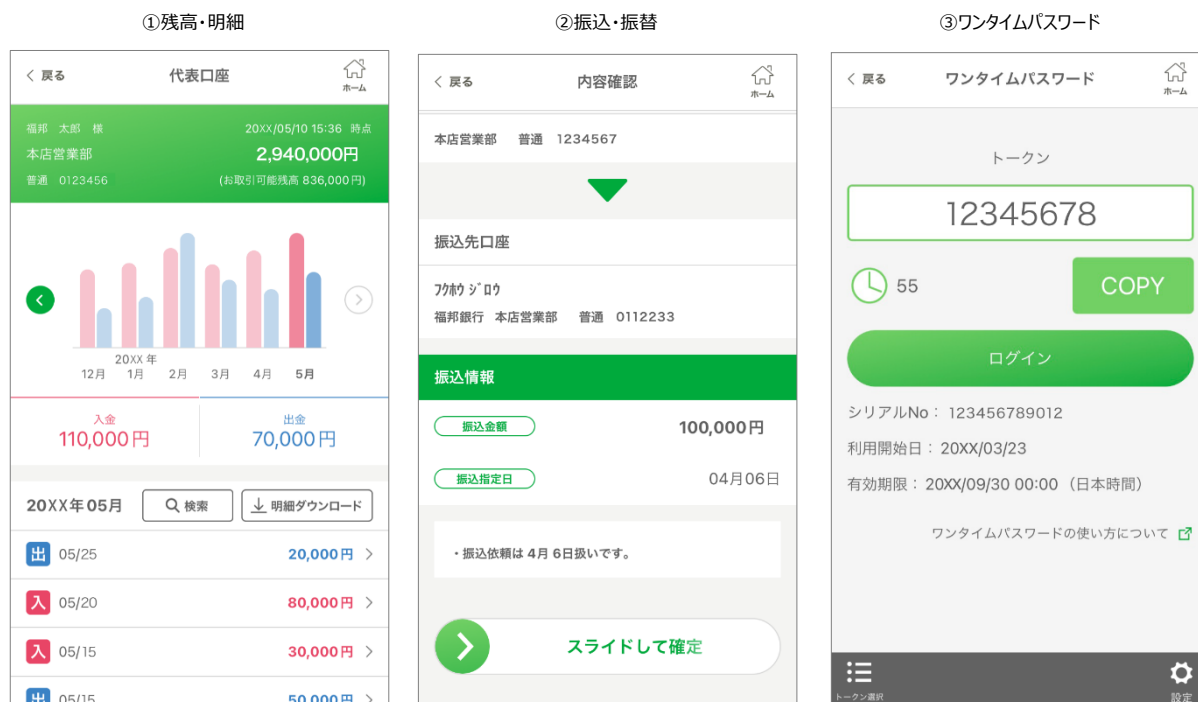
①残高・明細

< 戻る
代表口座
ホーム

福邦 太郎 様
20XX/05/10 15:36 時点
本店営業部
2,940,000円
普通 0123456
(お取引可能残高 836,000円)

20XX 年
12月 1月 2月 3月 4月 5月

入金
110,000円
出金
70,000円

20XX年 05月
検索
明細ダウンロード

出 05/25 20,000円 >
入 05/20 80,000円 >
入 05/15 30,000円 >
出 05/15 50,000円 >

②振込・振替

< 戻る
内容確認
ホーム

本店営業部 普通 1234567

振込先口座

ﾌｸﾎｳ ｼﾞﾛｳ
福邦銀行 本店営業部 普通 0112233

振込情報

振込金額
100,000円
振込指定日
04月06日

・振込依頼は 4月 6日扱いです。

スライドして確定

③ワンタイムパスワード

< 戻る
ワンタイムパスワード
ホーム

トークン
12345678
55
COPY
ログイン

シリアルNo： 123456789012
利用開始日： 20XX/03/23
有効期限： 20XX/09/30 00:00（日本時間）

ワンタイムパスワードの使い方について

トークン選択
設定